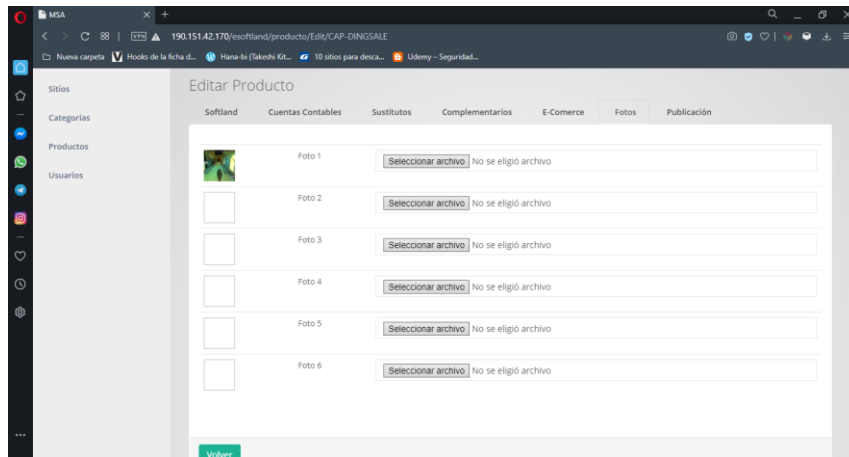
MSA
190.151.42.170/esoftland/producto/Edit/CAP-DINGSALE
Nueva carpeta Hooks de la ficha d... Hana-bi (Takeshi Kit... 10 sitios para desca... Udemy – Seguridad...

Sitios
Categorias
Productos
Usuarios

Editar Producto

Softland | Cuentas Contables | Sustitutos | Complementarios | E-Comerce | Fotos | Publicación

Foto 1 Seleccionar archivo No se eligió archivo
Foto 2 Seleccionar archivo No se eligió archivo
Foto 3 Seleccionar archivo No se eligió archivo
Foto 4 Seleccionar archivo No se eligió archivo
Foto 5 Seleccionar archivo No se eligió archivo
Foto 6 Seleccionar archivo No se eligió archivo

Volver